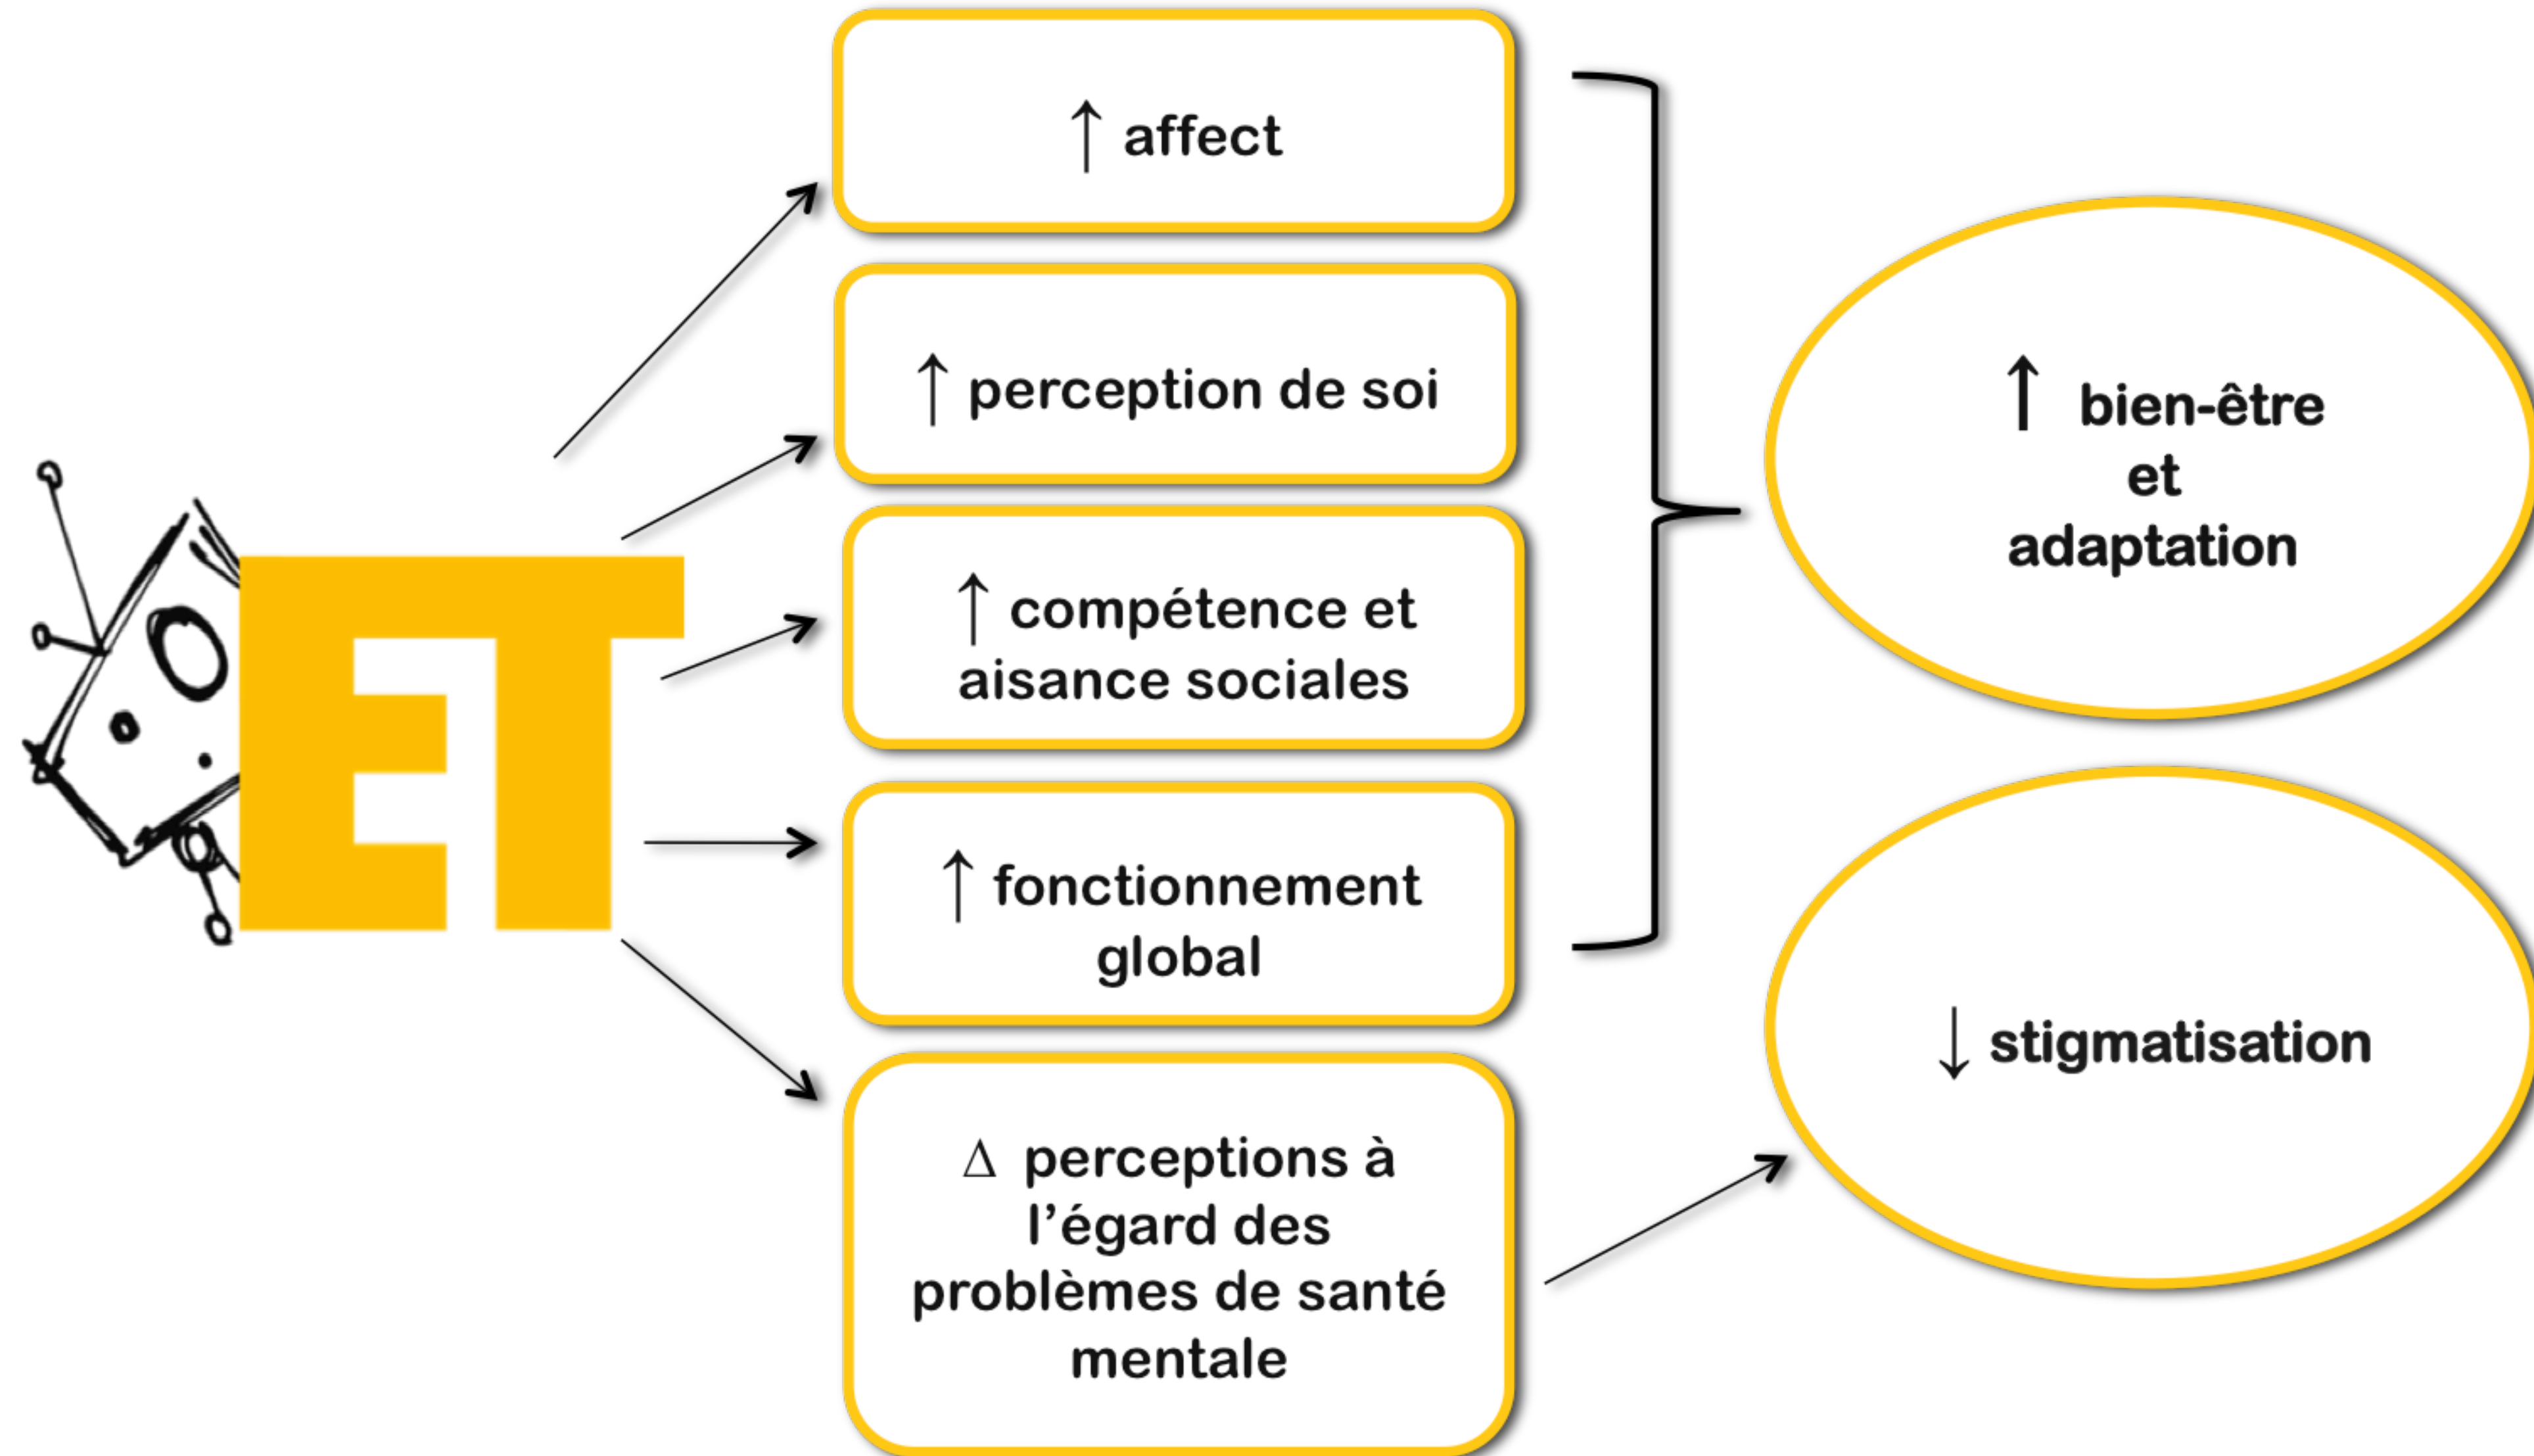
ET

↑ affect

↑ perception de soi

↑ compétence et aisance sociales

↑ fonctionnement global

$\Delta$ perceptions à l'égard des problèmes de santé mentale

↑ bien-être et adaptation

↓ stigmatisation